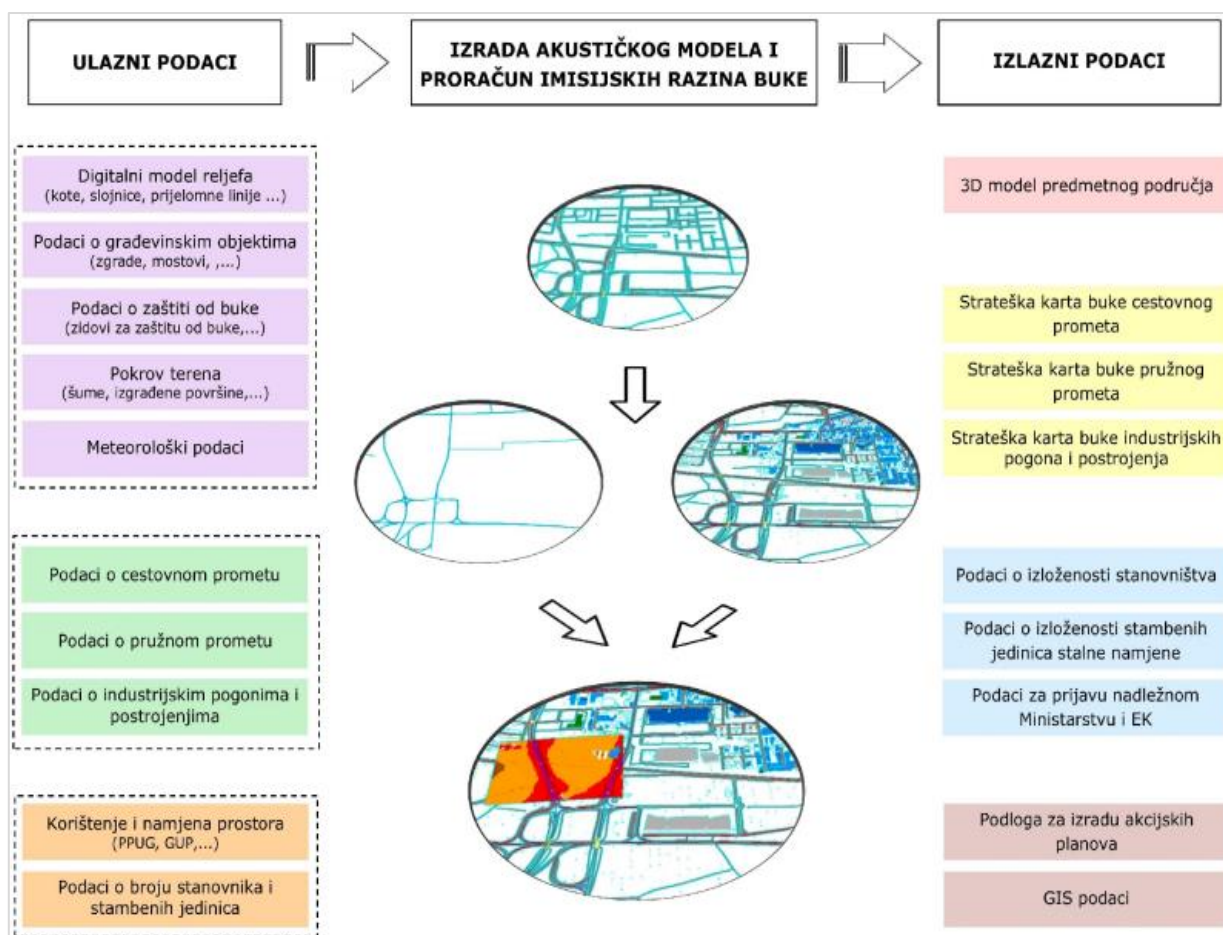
ULAZNI PODACI

IZRADA AKUSTIČKOG MODELA I PRORAČUN IMISIJSKIH RAZINA BUKE

IZLAZNI PODACI

Digitalni model reljefa
(kote, slojnice, prijelomne linije ...)

Podaci o građevinskim objektima
(zgrade, mostovi, ,...)

Podaci o zaštiti od buke
(zidovi za zaštitu od buke,...)

Pokrov terena
(šume, izgrađene površine,...)

Meteorološki podaci

Podaci o cestovnom prometu

Podaci o pružnom prometu

Podaci o industrijskim pogonima i postrojenjima

Korištenje i namjena prostora
(PPUG, GUP,...)

Podaci o broju stanovnika i stambenih jedinica

3D model predmetnog područja

Strateška karta buke cestovnog prometa

Strateška karta buke pružnog prometa

Strateška karta buke industrijskih pogona i postrojenja

Podaci o izloženosti stanovništva

Podaci o izloženosti stambenih jedinica stalne namjene

Podaci za prijavu nadležnom Ministarstvu i EK

Podloga za izradu akcijskih planova

GIS podaci